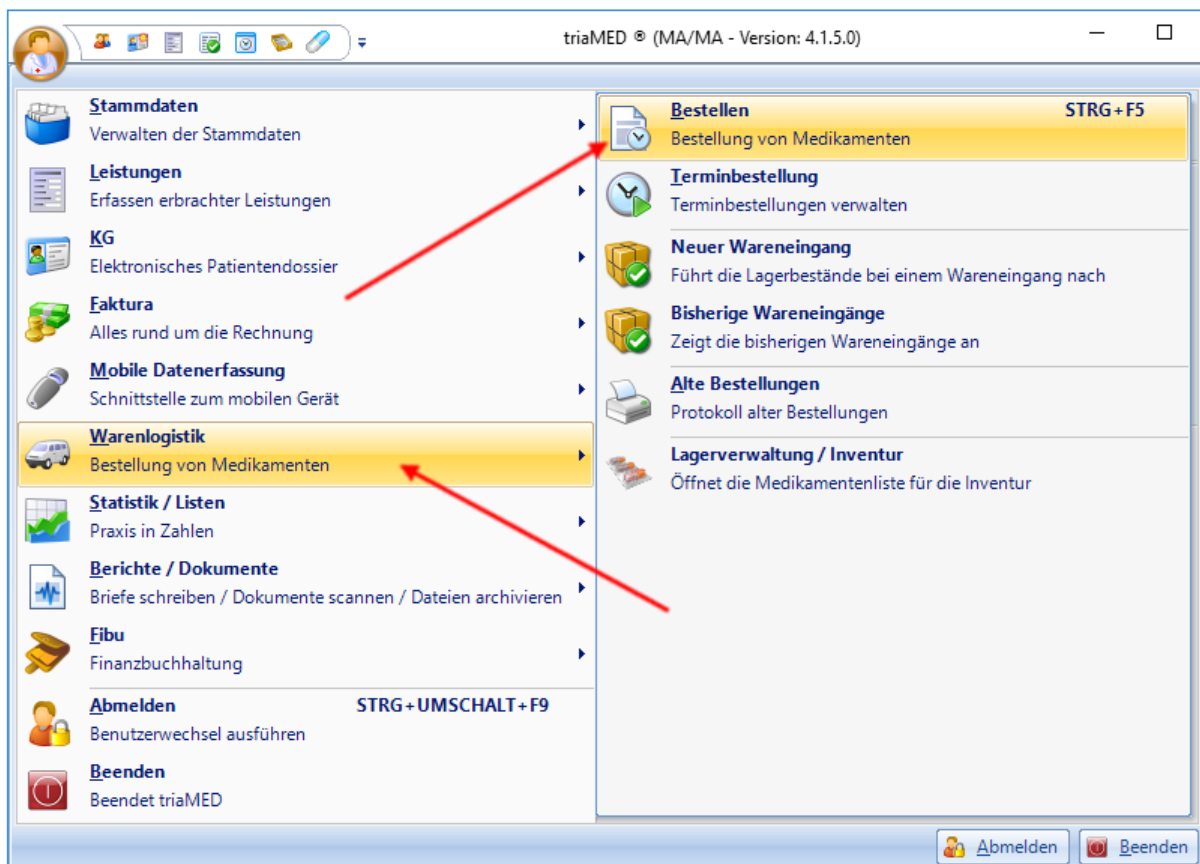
triaMED ® (MA/MA - Version: 4.1.5.0)

Stammdaten
Verwalten der Stammdaten

Leistungen
Erfassen erbrachter Leistungen

KG
Elektronisches Patientendossier

Faktura
Alles rund um die Rechnung

Mobile Datenerfassung
Schnittstelle zum mobilen Gerät

Warenlogistik
Bestellung von Medikamenten

Statistik / Listen
Praxis in Zahlen

Berichte / Dokumente
Briefe schreiben / Dokumente scannen / Dateien archivieren

Fibu
Finanzbuchhaltung

Abmelden STRG+UMSCHALT+F9
Benutzerwechsel ausführen

Beenden
Beendet triaMED

Bestellen STRG+F5
Bestellung von Medikamenten

Terminbestellung
Terminbestellungen verwalten

Neuer Wareneingang
Führt die Lagerbestände bei einem Wareneingang nach

Bisherige Wareneingänge
Zeigt die bisherigen Wareneingänge an

Alte Bestellungen
Protokoll alter Bestellungen

Lagerverwaltung / Inventur
Öffnet die Medikamentenliste für die Inventur

Abmelden Beenden